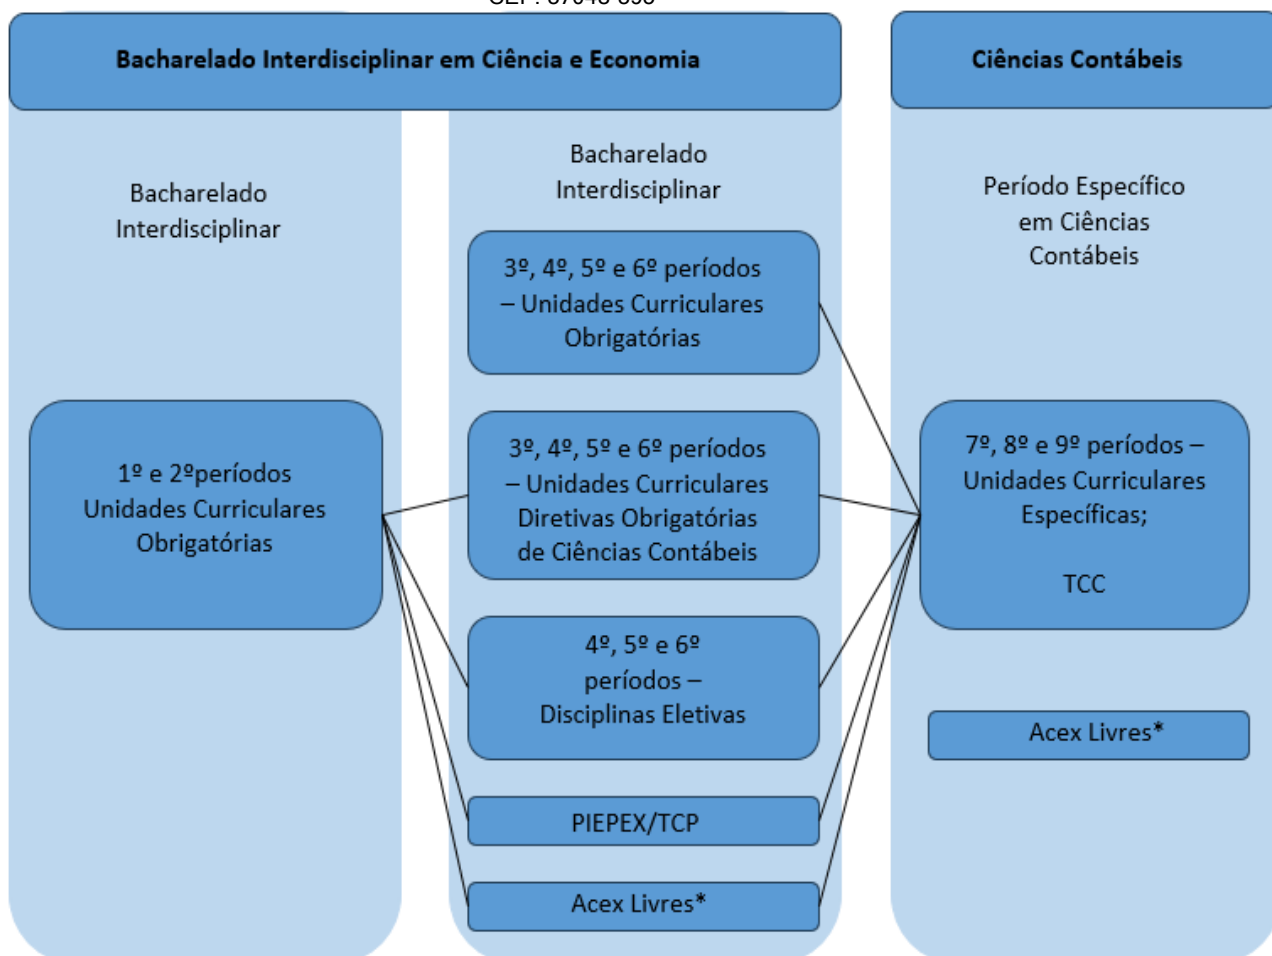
Bacharelado Interdisciplinar em Ciência e Economia

Ciências Contábeis

Bacharelado Interdisciplinar

Bacharelado Interdisciplinar

Período Específico em Ciências Contábeis

3º, 4º, 5º e 6º períodos – Unidades Curriculares Obrigatórias

1º e 2ºperíodos Unidades Curriculares Obrigatórias

3º, 4º, 5º e 6º períodos – Unidades Curriculares Diretivas Obrigatórias de Ciências Contábeis

7º, 8º e 9º períodos – Unidades Curriculares Específicas;

TCC

4º, 5º e 6º períodos – Disciplinas Eletivas

Acex Livres*

PIEPEX/TCP

Acex Livres*